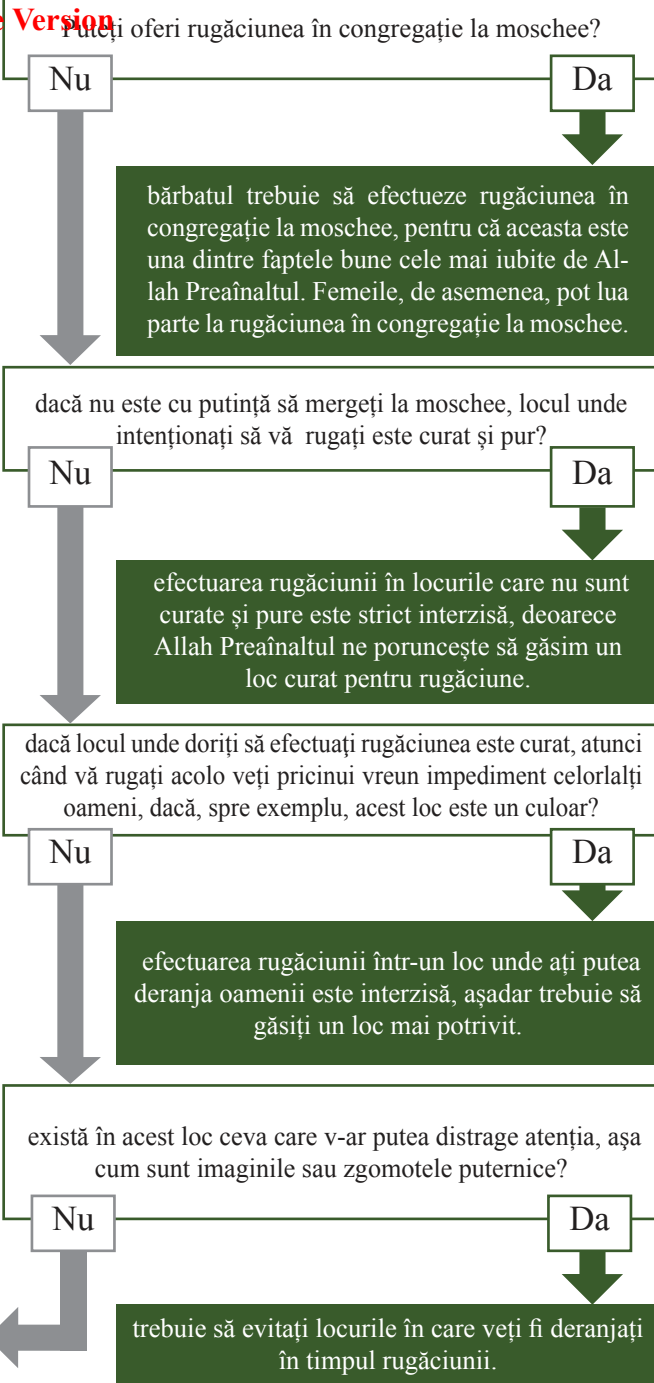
e Version

Puteți oferi rugăciunea în congregație la moschee?

Nu

Da

bărbatul trebuie să efectueze rugăciunea în congregație la moschee, pentru că aceasta este una dintre faptele bune cele mai iubite de Allah Preaînaltul. Femeile, de asemenea, pot lua parte la rugăciunea în congregație la moschee.

dacă nu este cu putință să mergeți la moschee, locul unde intenționați să vă rugați este curat și pur?

Nu

Da

efectuarea rugăciunii în locurile care nu sunt curate și pure este strict interzisă, deoarece Allah Preaînaltul ne poruncește să găsim un loc curat pentru rugăciune.

dacă locul unde doriți să efectuați rugăciunea este curat, atunci când vă rugați acolo veți pricinui vreun impediment celorlalți oameni, dacă, spre exemplu, acest loc este un culoar?

Nu

Da

efectuarea rugăciunii într-un loc unde ați putea deranja oamenii este interzisă, așadar trebuie să găsiți un loc mai potrivit.

există în acest loc ceva care v-ar putea distrage atenția, așa cum sunt imaginile sau zgomotele puternice?

Nu

Da

trebuie să evitați locurile în care veți fi deranjați în timpul rugăciunii.